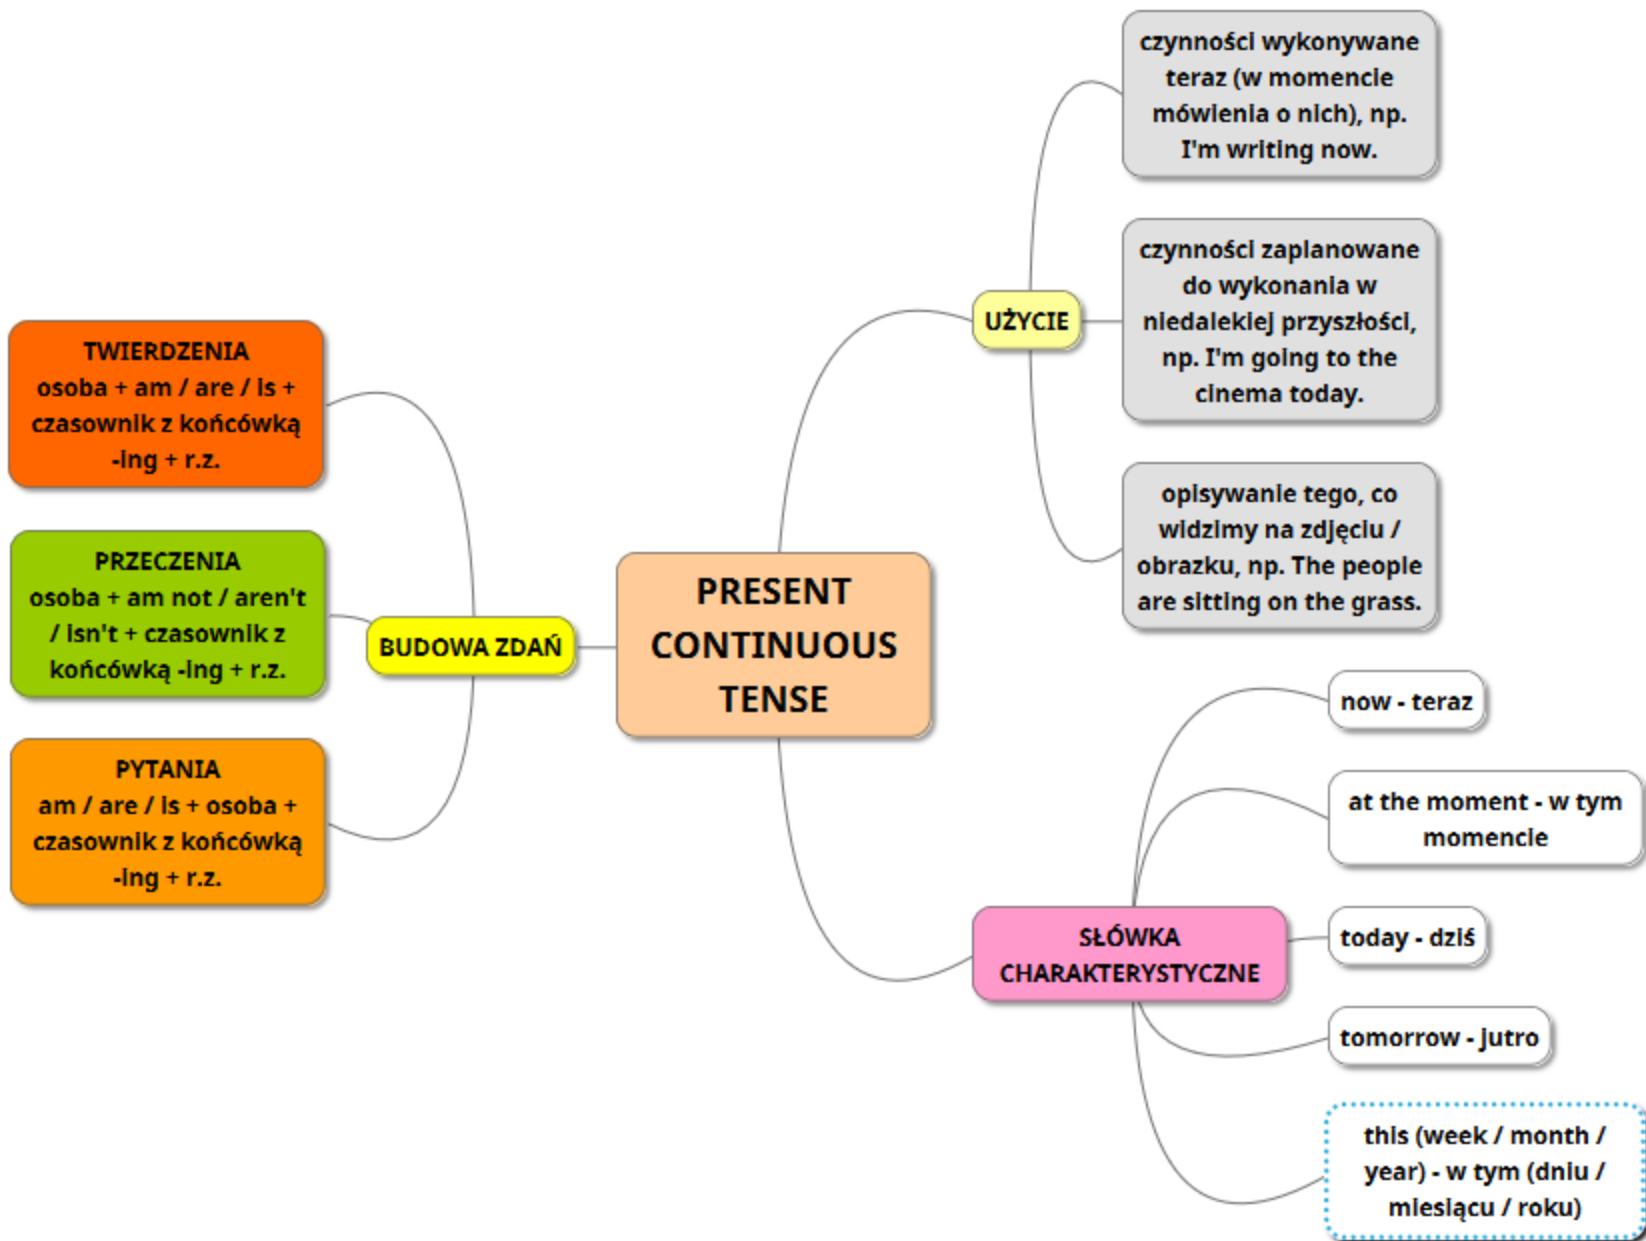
PRESENT CONTINUOUS TENSE

BUDOWA ZDAŃ

TWIERDZENIA
osoba + am / are / is + czasownik z końcówką -ing + r.z.

PRZECZENIA
osoba + am not / aren't / isn't + czasownik z końcówką -ing + r.z.

PYTANIA
am / are / is + osoba + czasownik z końcówką -ing + r.z.

UŻYCIE

czynności wykonywane teraz (w momencie mówienia o nich), np. I'm writing now.

czynności zaplanowane do wykonania w niedalekiej przyszłości, np. I'm going to the cinema today.

opisywanie tego, co widzimy na zdjęciu / obrazku, np. The people are sitting on the grass.

SŁÓWKA CHARAKTERYSTYCZNE

now - teraz

at the moment - w tym momencie

today - dziś

tomorrow - jutro

this (week / month / year) - w tym (dniu / miesiącu / roku)